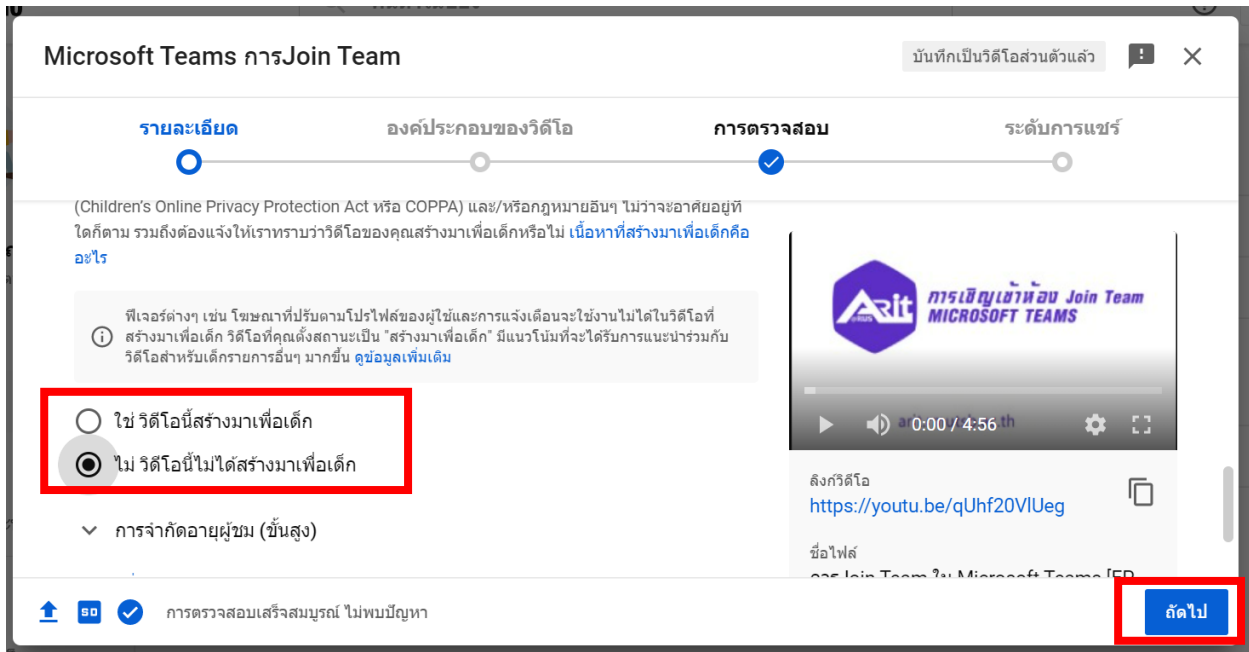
Microsoft Teams การJoin Team

บันทึกเป็นวิดีโอส่วนตัวแล้ว

รายละเอียด

องค์ประกอบของวิดีโอ

การตรวจสอบ

ระดับการแชร์

(Children's Online Privacy Protection Act หรือ COPPA) และ/หรือกฎหมายอื่นๆ ไม่ว่าจะอาศัยอยู่ที่ใดก็ตาม รวมถึงต้องแจ้งให้เราทราบว่าวิดีโอของคุณสร้างมาเพื่อเด็กหรือไม่ เนื้อหาที่สร้างมาเพื่อเด็กคืออะไร

ฟีเจอร์ต่างๆ เช่น โฆษณาที่ปรับตามโปรไฟล์ของผู้ใช้และการแจ้งเตือนจะใช้งานไม่ได้ในวิดีโอที่สร้างมาเพื่อเด็ก วิดีโอที่คุณตั้งสถานะเป็น "สร้างมาเพื่อเด็ก" มีแนวโน้มที่จะได้รับการแนะนำร่วมกับวิดีโอสำหรับเด็กรายการอื่นๆ มากขึ้น ดูข้อมูลเพิ่มเติม

ใช่ วิดีโอนี้สร้างมาเพื่อเด็ก

ไม่ วิดีโอนี้ไม่ได้สร้างมาเพื่อเด็ก

การจำกัดอายุผู้ชม (ขั้นสูง)

Arit การเชิญเข้าห้อง Join Team MICROSOFT TEAMS

0:00 / 4:56

ลิงก์วิดีโอ
https://youtu.be/qUhf20VlUeg

ชื่อไฟล์
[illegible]

SD

การตรวจสอบเสร็จสมบูรณ์ ไม่พบปัญหา

ถัดไป